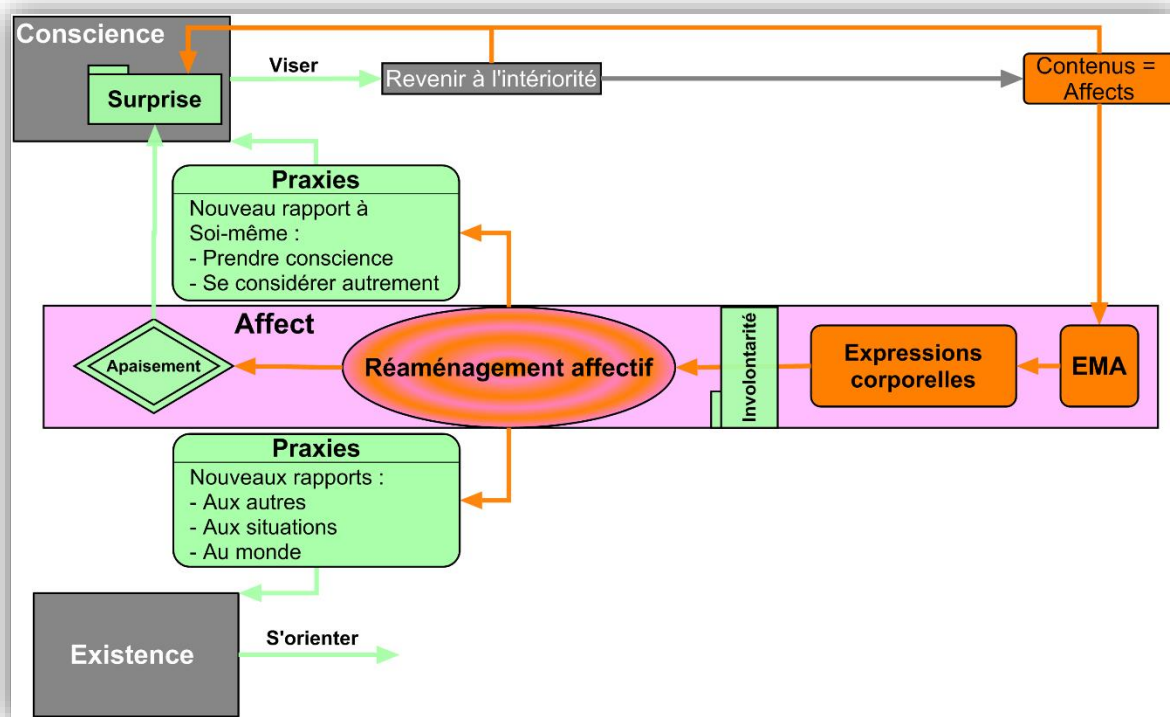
Conscience

Surprise

Viser

Revenir à l'intériorité

Contenus = Affects

Praxies
Nouveau rapport à Soi-même :
- Prendre conscience
- Se considérer autrement

Affect

Apaisement

Réaménagement affectif

Involontarité

Expressions corporelles

EMA

Praxies
Nouveaux rapports :
- Aux autres
- Aux situations
- Au monde

Existence

S'orienter